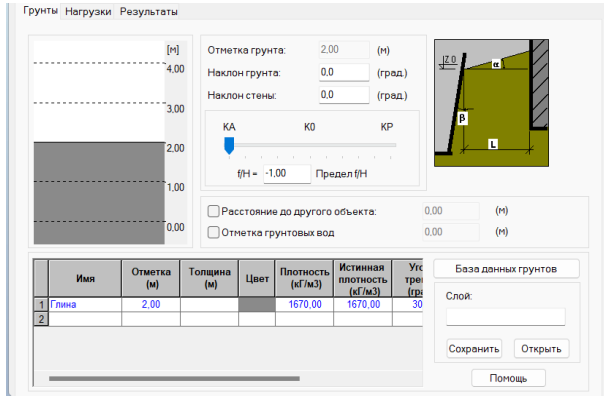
Грунты Нагрузки Результаты

[м]
4,00
3,00
2,00
1,00
0,00

Отметка грунта: 2,00 (м)
Наклон грунта: 0,0 (град.)
Наклон стены: 0,0 (град.)

КА К0 КР

f/H = -1,00 Предел f/H

Z0
α
β
L

Расстояние до другого объекта: 0,00 (м)
Отметка грунтовых вод 0,00 (м)

| | Имя | Отметка (м) | Толщина (м) | Цвет | Плотность (кГ/м3) | Истинная плотность (кГ/м3) | Угол тре (гра |
|---|---|---|---|---|---|---|---|
| 1 | Глина | 2,00 | | | 1670,00 | 1670,00 | 30 |
| 2 | | | | | | | |

База данных грунтов
Слой:
Сохранить Открыть
Помощь